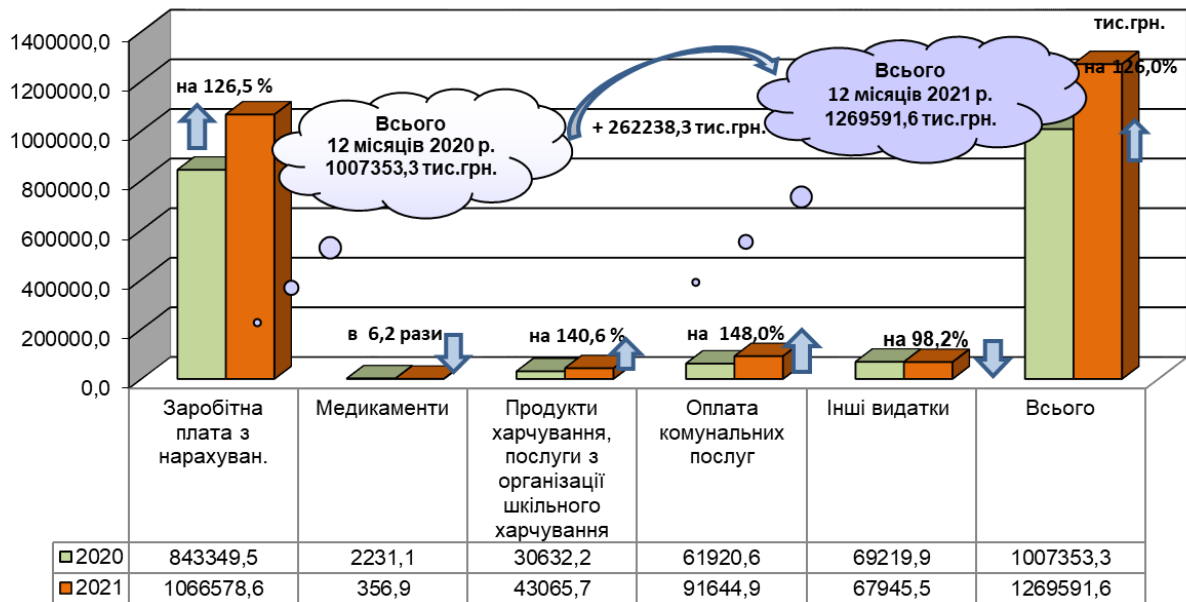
тис.грн.

1400000,0
1200000,0
1000000,0
800000,0
600000,0
400000,0
200000,0
0,0

на 126,5 %

Всього
12 місяців 2020 р.
1007353,3 тис.грн.

+ 262238,3 тис.грн.

Всього
12 місяців 2021 р.
1269591,6 тис.грн.

на 126,0%

в 6,2 рази

на 140,6 %

на 148,0%

на 98,2%

| | Заробітна плата з нарахуван. | Медикаменти | Продукти харчування, послуги з організації шкільного харчування | Оплата комунальних послуг | Інші видатки | Всього |
|---|---|---|---|---|---|---|
| 2020 | 843349,5 | 2231,1 | 30632,2 | 61920,6 | 69219,9 | 1007353,3 |
| 2021 | 1066578,6 | 356,9 | 43065,7 | 91644,9 | 67945,5 | 1269591,6 |